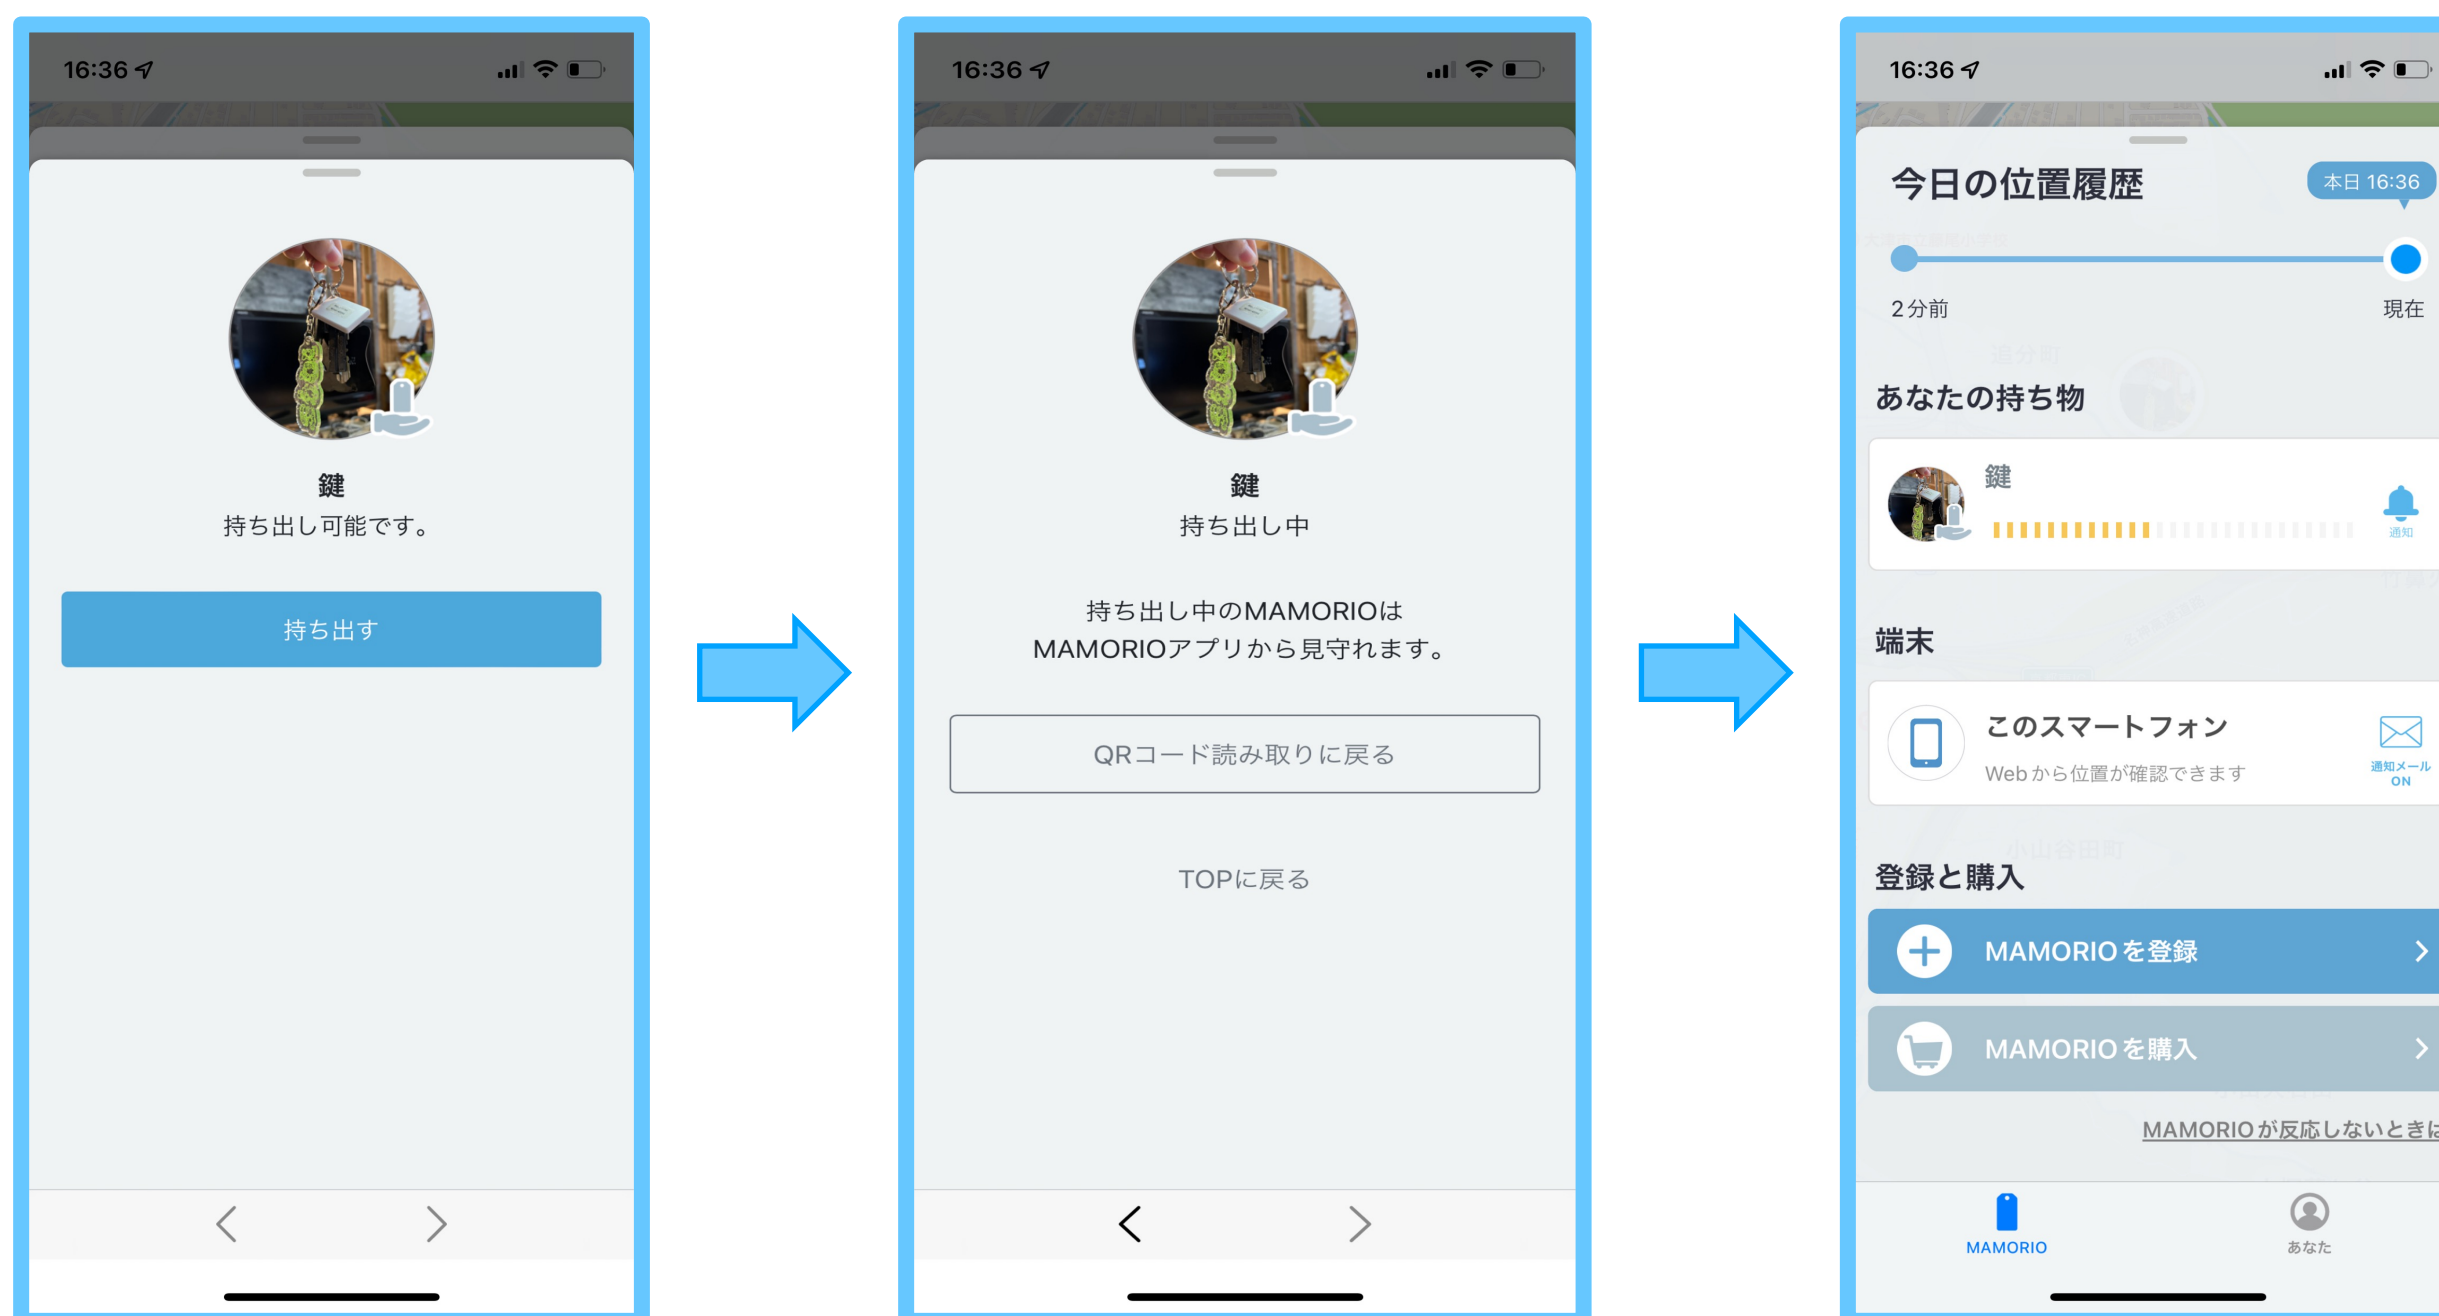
16:36

鍵
持ち出し可能です。

持ち出す

16:36

鍵
持ち出し中

持ち出し中のMAMORIOは
MAMORIOアプリから見守れます。

QRコード読み取りに戻る

TOPに戻る

16:36

今日の位置履歴

本日 16:36

2分前

現在

あなたの持ち物

鍵

通知

端末

このスマートフォン

Webから位置が確認できます

通知メール ON

登録と購入

MAMORIOを登録

MAMORIOを購入

MAMORIOが反応しないときは

MAMORIO

あなた